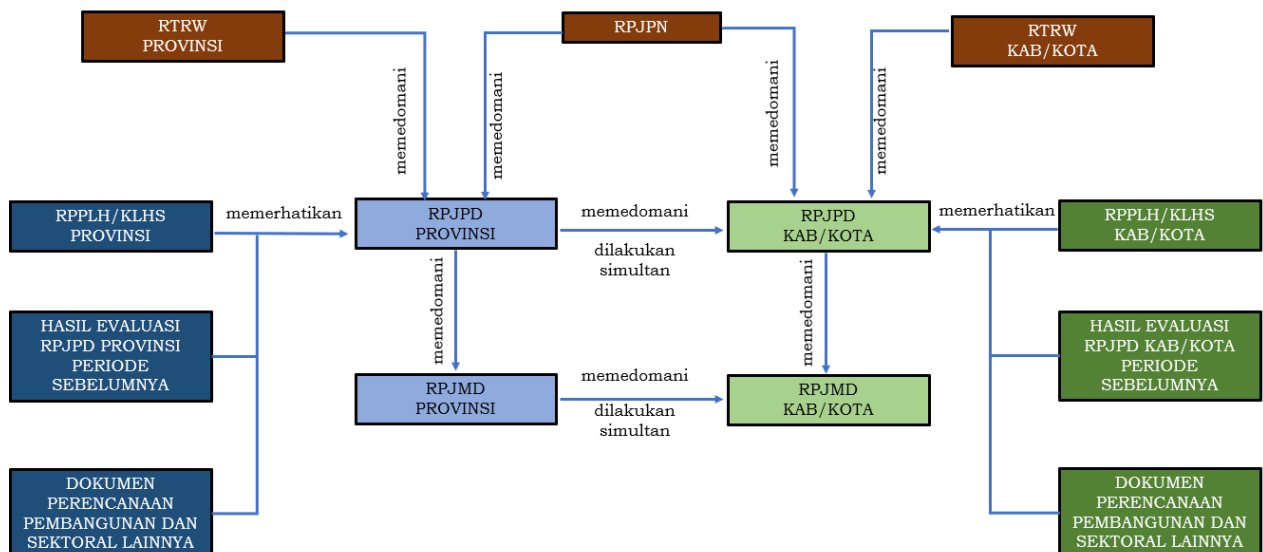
RTRW PROVINSI

RPJPN

RTRW KAB/KOTA

memedomani

memedomani

memedomani

memedomani

RPPLH/KLHS PROVINSI

memerhatikan

RPJPD PROVINSI

memedomani

dilakukan simultan

RPJPD KAB/KOTA

memerhatikan

RPPLH/KLHS KAB/KOTA

memedomani

memedomani

HASIL EVALUASI RPJPD PROVINSI PERIODE SEBELUMNYA

RPJMD PROVINSI

memedomani

dilakukan simultan

RPJMD KAB/KOTA

HASIL EVALUASI RPJPD KAB/KOTA PERIODE SEBELUMNYA

DOKUMEN PERENCANAAN PEMBANGUNAN DAN SEKTORAL LAINNYA

DOKUMEN PERENCANAAN PEMBANGUNAN DAN SEKTORAL LAINNYA